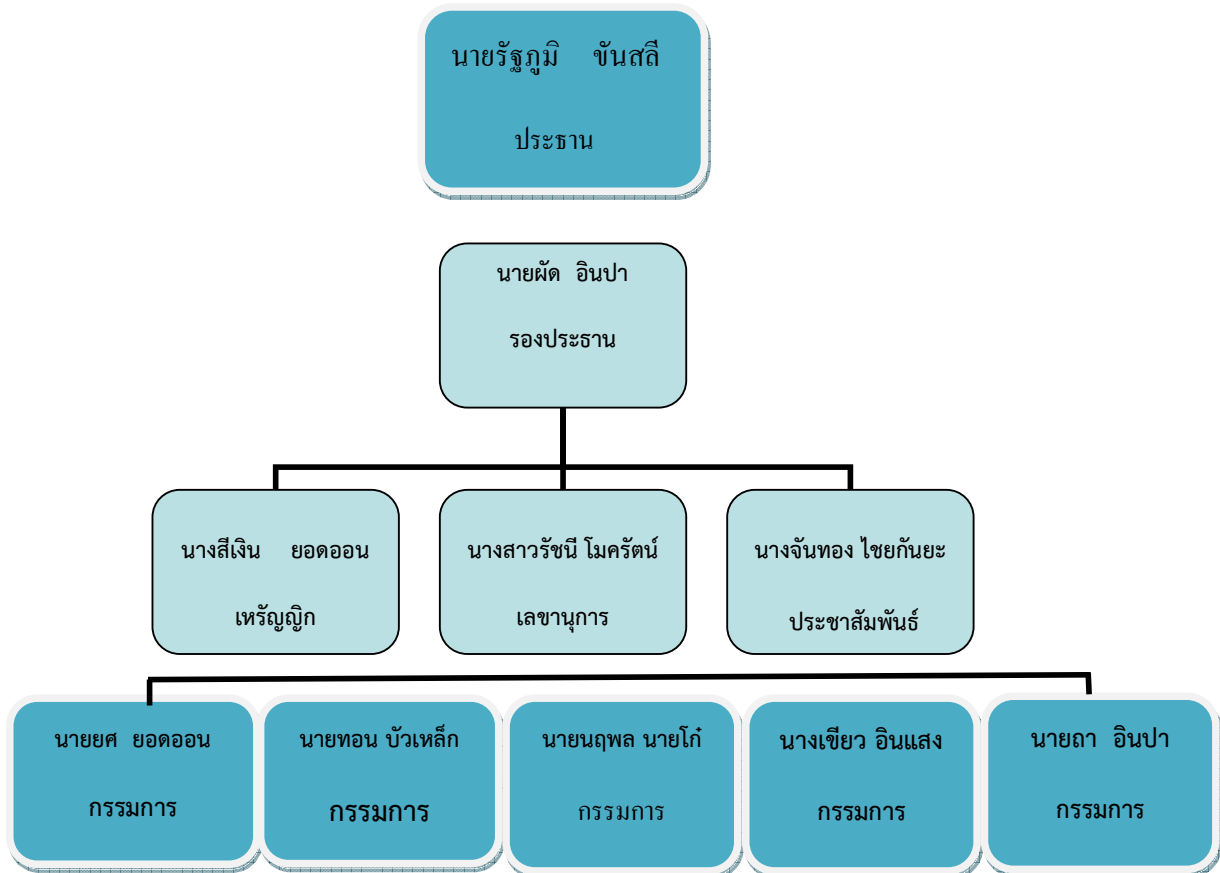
นายรัฐภูมิ ขันสลี

ประธาน

นายผัด อินปา

รองประธาน

นางสีเงิน ยอดออน

เหรัญญิก

นางสาวรัชนี โมครัตน์

เลขานุการ

นางจันทอง ไชยกันยะ

ประชาสัมพันธ์

นายยศ ยอดออน

กรรมการ

นายทอน บัวเหล็ก

กรรมการ

นายนฤพล นายโก๋

กรรมการ

นางเขียว อินแสง

กรรมการ

นายถา อินปา

กรรมการ